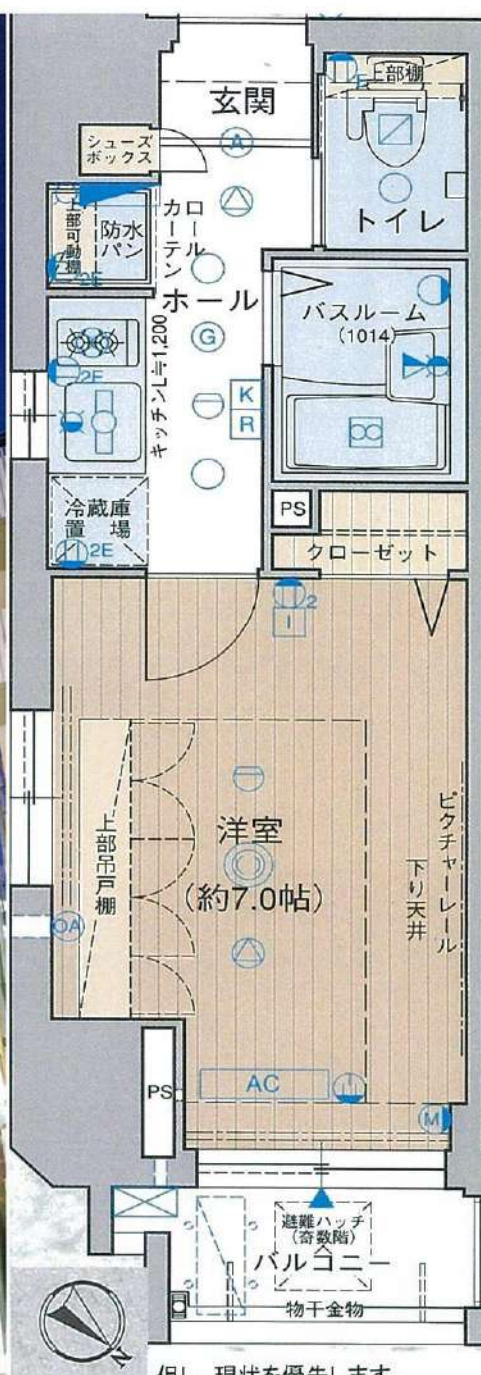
玄関
上部棚
シューズボックス
A
トイレ
ローールカーテン
上部可動棚
防水パン
2E
ホール
バスルーム
(1014)
G
2E
キッチンL≒1,200
K
R
冷蔵庫置場
2E
PS
クローゼット
2
I
洋室
(約7.0帖)
上部吊戸棚
OA
ピクチャーレール
下り天井
PS
AC
M
避難ハッチ
(奇数階)
バルコニー
物干金物
N
但し、現状を優先します